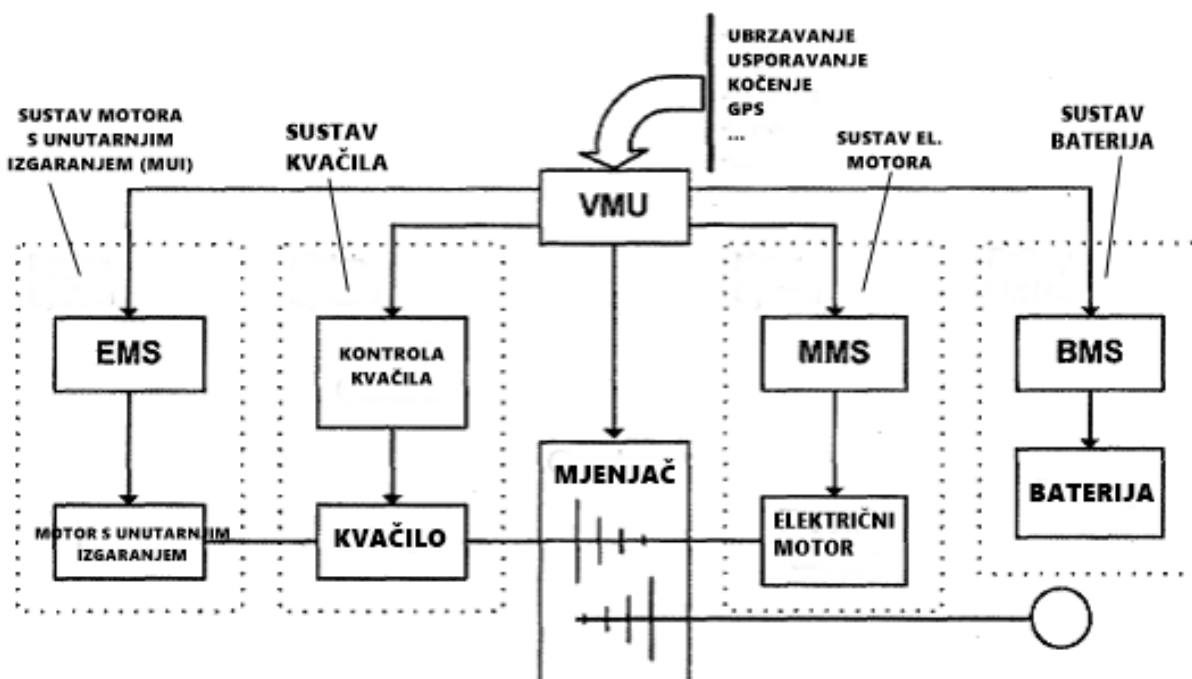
UBRZAVANJE
USPORAVANJE
KOČENJE
GPS
...

SUSTAV MOTORA S UNUTARNJIM IZGARANJEM (MUI)

SUSTAV KVAČILA

SUSTAV EL. MOTORA

SUSTAV BATERIJA

VMU

EMS

KONTROLA KVAČILA

MMS

BMS

MJENJAČ

BATERIJA

MOTOR S UNUTARNJIM IZGARANJEM

KVAČILO

ELEKTRIČNI MOTOR